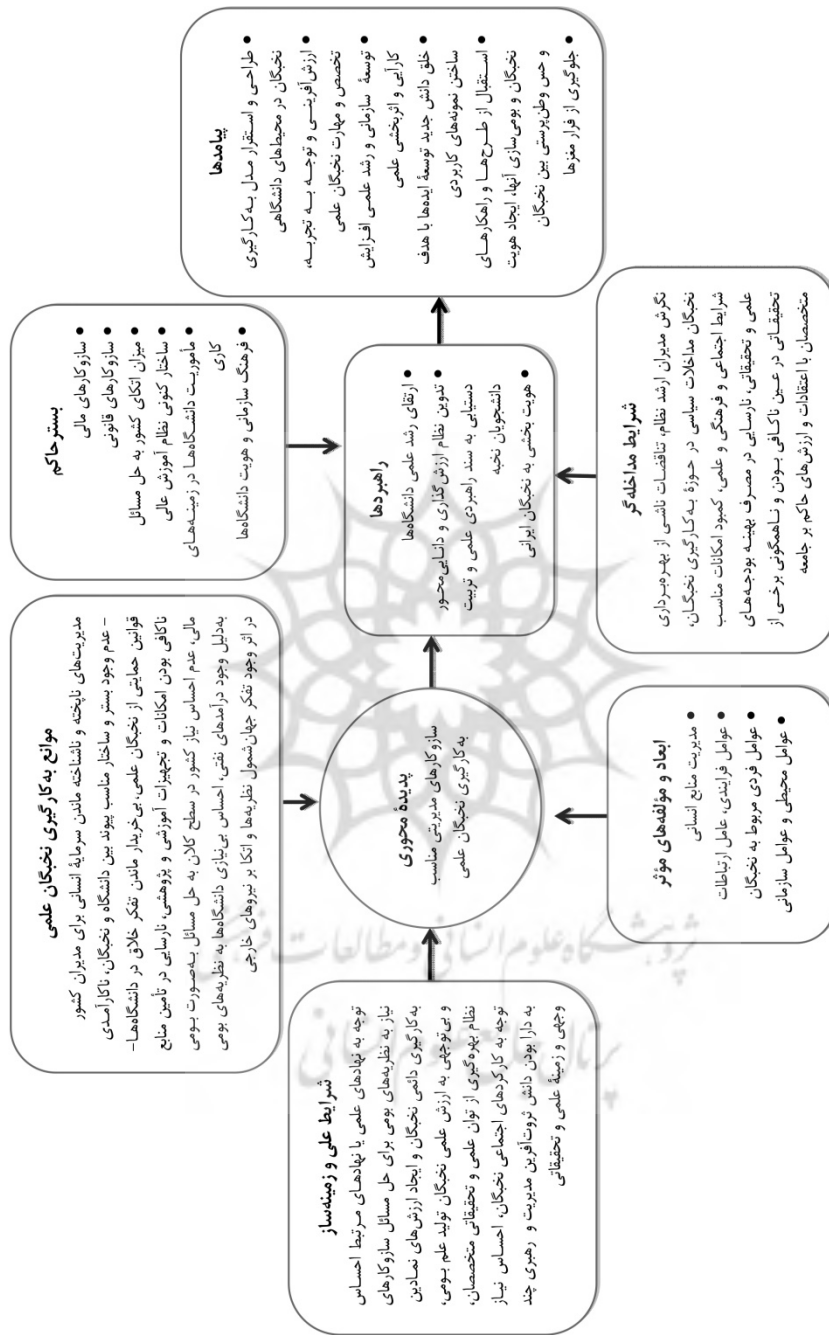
پیامدها

• طراحی و استقرار مدل به‌کارگیری نخبگان در محیط‌های دانشگاهی
• ارزش‌آفرینی و توجه به تجربه، تخصص و مهارت نخبگان علمی
• توسعهٔ سازمانی و رشد علمی افزایش کارایی و اثربخشی علمی
• خلق دانش جدید توسعهٔ ایده‌ها با هدف ساختن نمونه‌های کاربردی
• استقلال از طرح‌ها و راهکارهای نخبگان و بومی‌سازی آنها، ایجاد هویت و حس وطن‌پرستی بین نخبگان
• جلوگیری از فرار مغزها

بسترحاکم

• سازوکارهای مالی
• سازوکارهای قانونی
• میزان اتکای کشور به حل مسائل
• ساختار کنونی نظام آموزش عالی
• مأموریت دانشگاه‌ها در زمینه‌های کاری
• فرهنگ سازمانی و هویت دانشگاه‌ها

موانع به‌کارگیری نخبگان علمی

مدیریت‌های ناپخته و ناشناخته ماندن سرمایهٔ انسانی برای مدیران کشور – عدم وجود بستر و ساختار مناسب پیوند بین دانشگاه و نخبگان، ناکارآمدی قوانین حمایتی از نخبگان علمی، بی‌خریدار ماندن تفکر خلاق در دانشگاه‌ها – ناکافی بودن امکانات و تجهیزات آموزشی و پژوهشی، نارسایی در تأمین منابع مالی، عدم احساس نیاز کشور در سطح کلان به حل مسائل به‌صورت بومی به‌دلیل وجود درآمدهای نفتی، احساس بی‌نیازی دانشگاه‌ها به نظریه‌های بومی در اثر وجود تفکر جهان‌شمول نظریه‌ها و اتکا بر نیروهای خارجی

راهبردها

• ارتقای رشد علمی دانشگاه‌ها
• تدوین نظام ارزش‌گذاری و دانایی محور دستیابی به سند راهبردی علمی و تربیت دانشجویان نخبه
• هویت بخشی به نخبگان ایرانی

پدیدهٔ محوری

سازوکارهای مدیریتی مناسب به‌کارگیری نخبگان علمی

شرایط مداخله‌گر

نگرش مدیران ارشد نظام، تناقضات ناشی از بهره‌برداری نخبگان، مداخلات سیاسی در حوزهٔ به‌کارگیری نخبگان، شرایط اجتماعی و فرهنگی و علمی، کمبود امکانات مناسب علمی و تحقیقاتی، نارسایی در مصرف بهینه بودجه‌های تحقیقاتی در حین ناکافی بودن و ناهمگونی برخی از متخصصان با اعتقادات و ارزش‌های حاکم بر جامعه

ابعاد و مؤلفه‌های مؤثر

• مدیریت منابع انسانی
• عوامل فرایندی، عامل ارتباطات
• عوامل فردی مربوط به نخبگان
• عوامل محیطی و عوامل سازمانی

شرایط علی و زمینه‌ساز

توجه به نهادهای علمی یا نهادهای مرتبط احساس نیاز به نظریه‌های بومی برای حل مسائل سازوکارهای به‌کارگیری دائمی نخبگان و ایجاد ارزش‌های نمادین و بی‌توجهی به ارزش‌ها از توان علمی نخبگان، تولید علم بومی، نظام بهره‌گیری از توان علمی و تحقیقاتی متخصصان، توجه به کارکردهای اجتماعی نخبگان، احساس نیاز به دارا بودن دانش ثروت‌آفرین مدیریت و رهبری چند وجهی و زمینهٔ علمی و تحقیقاتی

پژوهشگاه علوم انسانی و مطالعات فرهنگی
پرتال جامع علوم انسانی